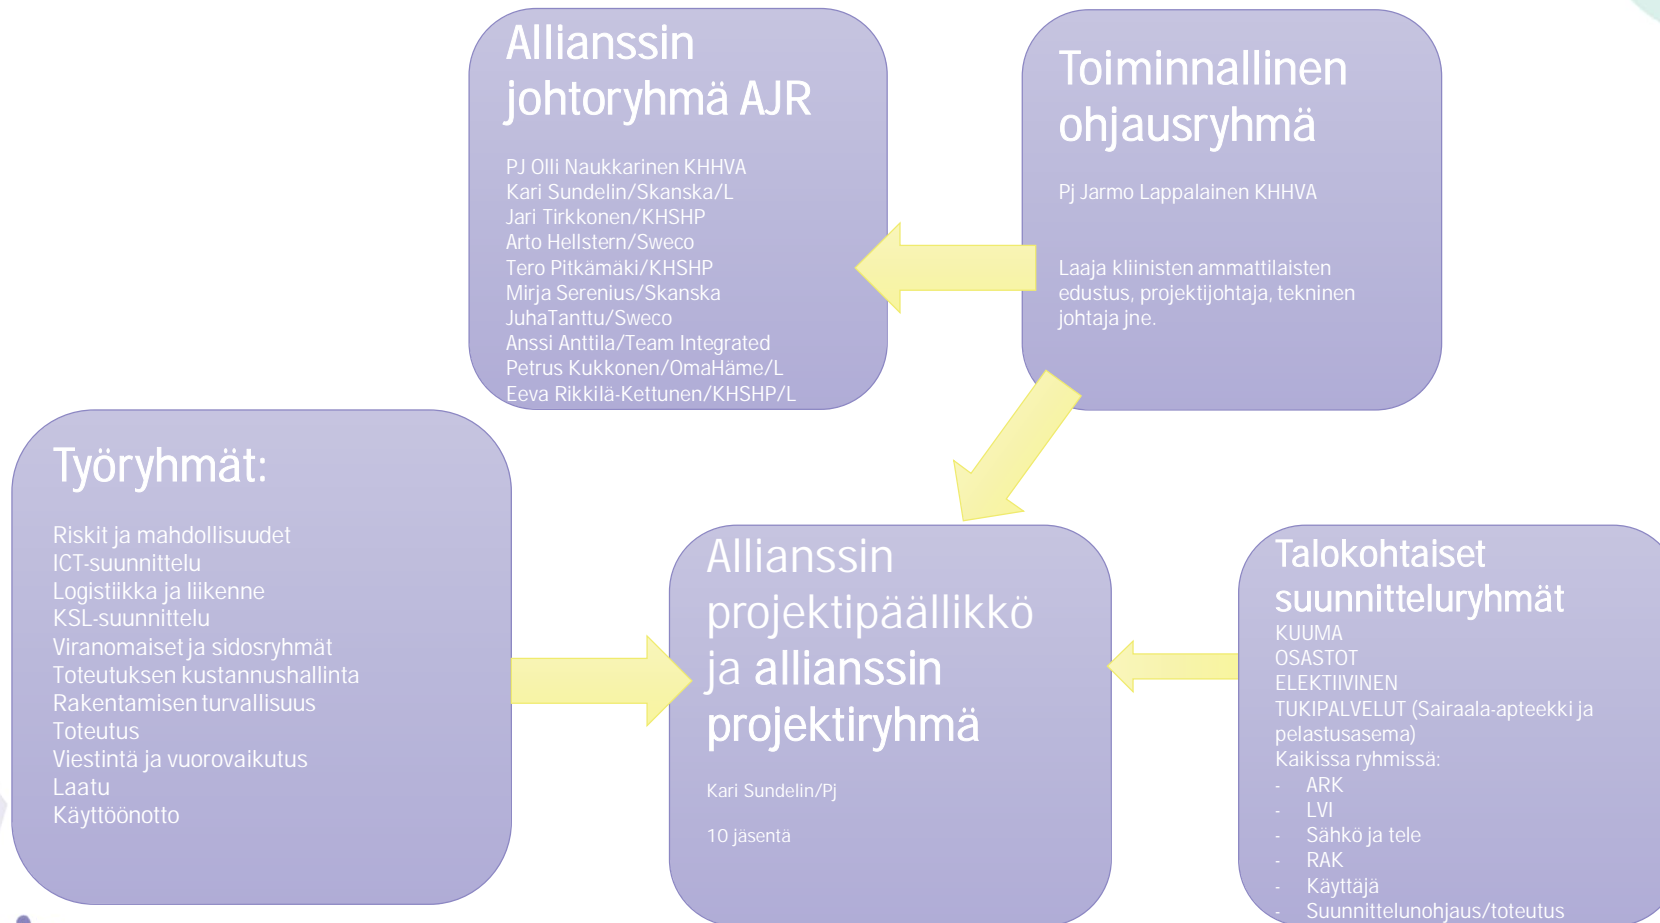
Allianssin johtoryhmä AJR

PJ Olli Naukkarinen KHHVA
Kari Sundelin/Skanska/L
Jari Tirkkonen/KHSHP
Arto Hellstern/Sweco
Tero Pitkämäki/KHSHP
Mirja Serenius/Skanska
JuhaTanttu/Sweco
Anssi Anttila/Team Integrated
Petrus Kukkonen/OmaHäme/L
Eeva Rikkilä-Kettunen/KHSHP/L

Toiminnallinen ohjausryhmä

Pj Jarmo Lappalainen KHHVA

Laaja kliinisten ammattilaisten edustus, projektijohtaja, tekninen johtaja jne.

Työryhmät:

Riskit ja mahdollisuudet
ICT-suunnittelu
Logistiikka ja liikenne
KSL-suunnittelu
Viranomaiset ja sidosryhmät
Toteutuksen kustannushallinta
Rakentamisen turvallisuus
Toteutus
Viestintä ja vuorovaikutus
Laatu
Käyttöönotto

Allianssin projektipäällikkö ja allianssin projektiryhmä

Kari Sundelin/Pj

10 jäsentä

Talokohtaiset suunnitteluryhmät
KUUMA
OSASTOT
ELEKTIIVINEN
TUKIPALVELUT (Sairaala-apteekki ja pelastusasema)
Kaikissa ryhmissä:
- ARK
- LVI
- Sähkö ja tele
- RAK
- Käyttäjä
- Suunnittelunohjaus/toteutus